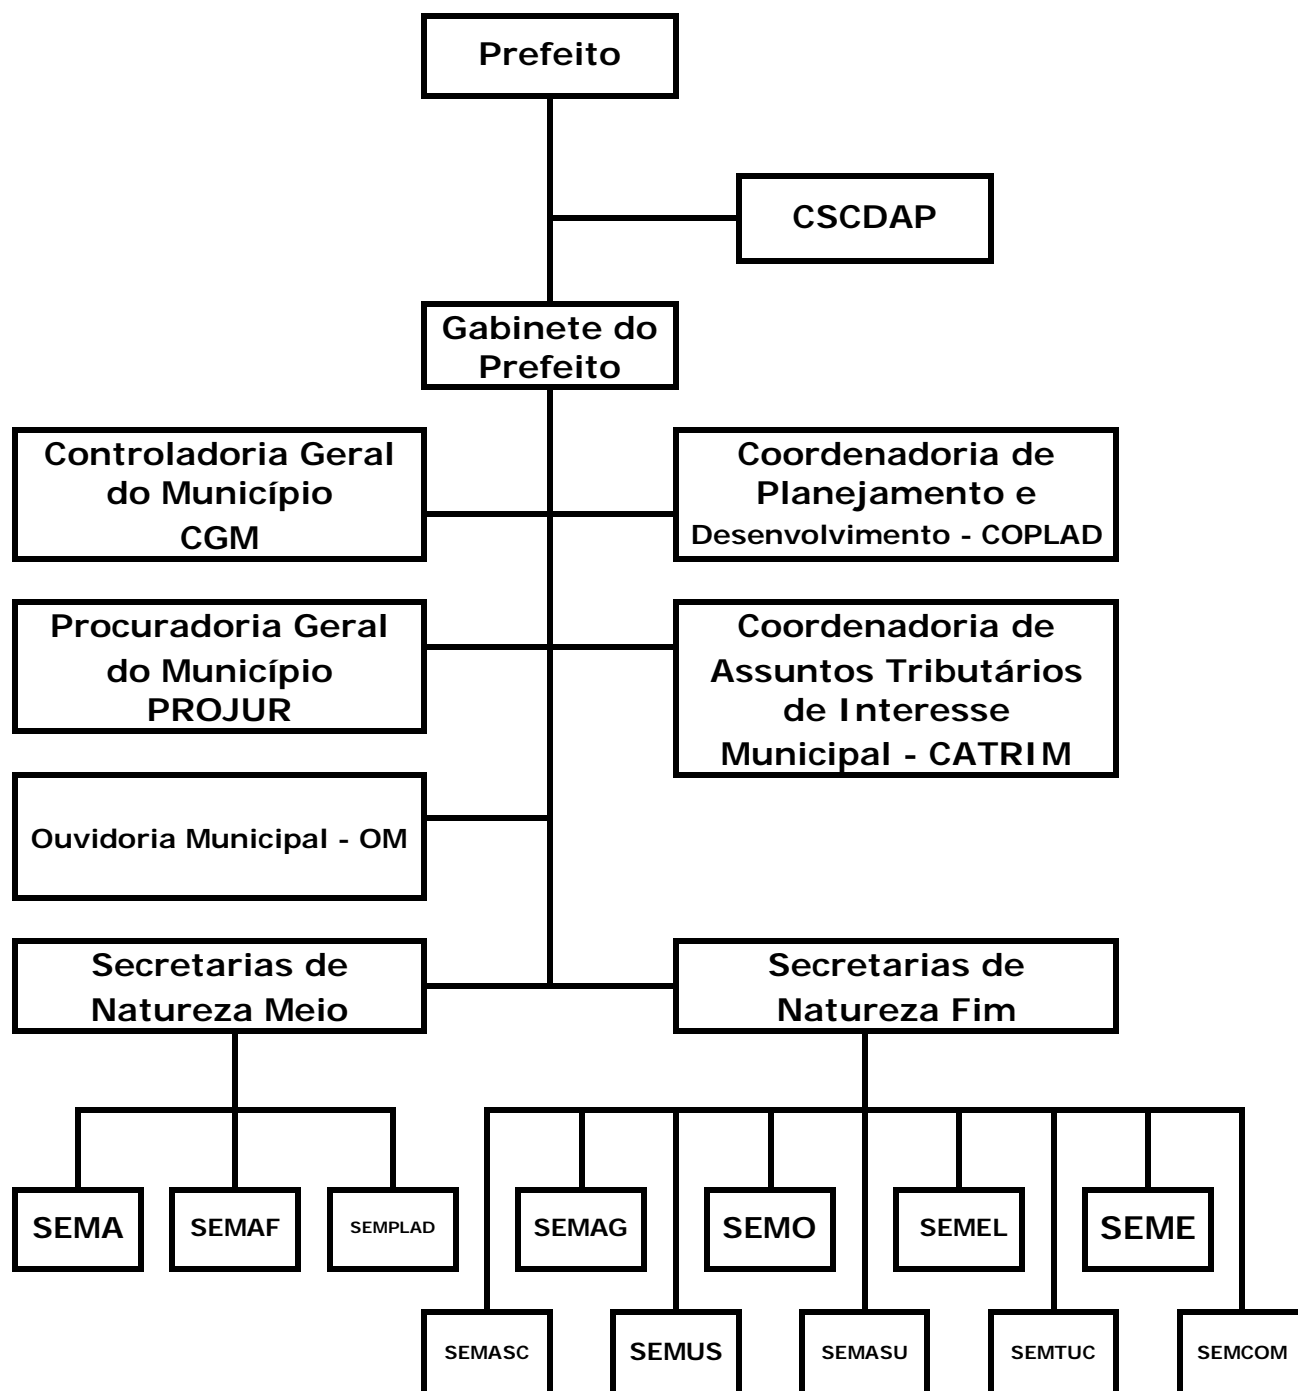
Prefeito

CSCDAP

Gabinete do Prefeito

Controladoria Geral do Município CGM

Coordenadoria de Planejamento e Desenvolvimento - COPLAD

Procuradoria Geral do Município PROJUR

Coordenadoria de Assuntos Tributários de Interesse Municipal - CATRIM

Ouvidoria Municipal - OM

Secretarias de Natureza Meio

Secretarias de Natureza Fim

SEMA

SEMAF

SEMPLAD

SEMAG

SEMO

SEMEL

SEME

SEMASC

SEMUS

SEMASU

SEMTUC

SEMCOM